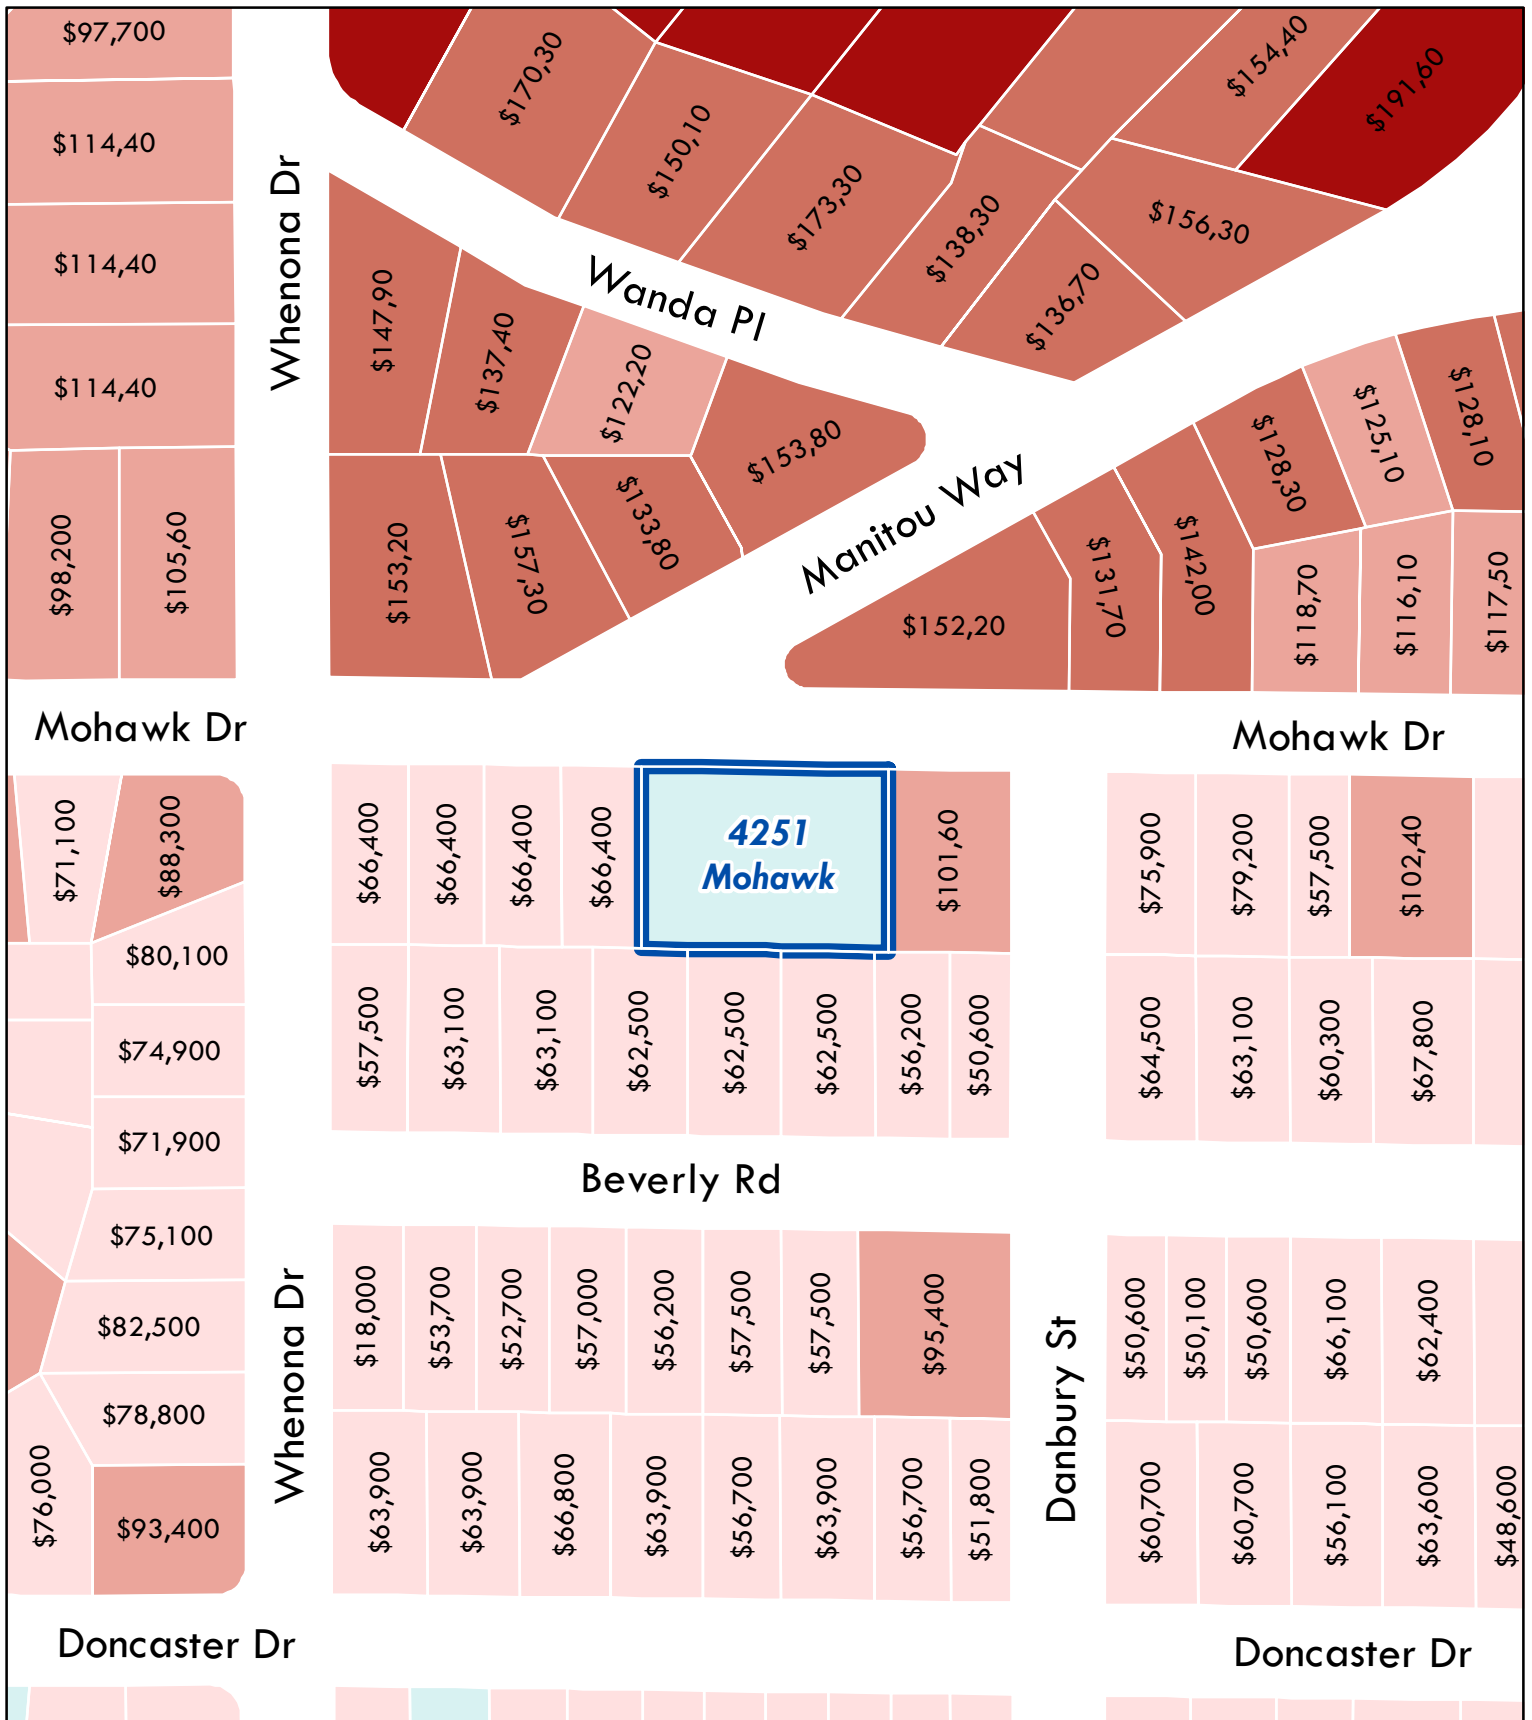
$97,700
$114,40
$114,40
$114,40
$98,200
$105,60
Whenona Dr
$170,30
$150,10
$173,30
$138,30
$154,40
$191,60
$156,30
$136,70
Wanda Pl
$147,90
$137,40
$122,20
$153,80
$153,20
$157,30
$133,80
Manitou Way
$128,30
$125,10
$128,10
$131,70
$142,00
$152,20
$118,70
$116,10
$117,50
Mohawk Dr
Mohawk Dr
$71,100
$88,300
$80,100
$74,900
$71,900
$75,100
$82,500
$78,800
$76,000
$93,400
$66,400
$66,400
$66,400
$66,400
4251 Mohawk
$101,60
$57,500
$63,100
$63,100
$62,500
$62,500
$62,500
$56,200
$50,600
$75,900
$79,200
$57,500
$102,40
$64,500
$63,100
$60,300
$67,800
Beverly Rd
Whenona Dr
$18,000
$53,700
$52,700
$57,000
$56,200
$57,500
$57,500
$95,400
$63,900
$63,900
$66,800
$63,900
$56,700
$63,900
$56,700
$51,800
Danbury St
$50,600
$50,100
$50,600
$66,100
$62,400
$60,700
$60,700
$56,100
$63,600
$48,600
Doncaster Dr
Doncaster Dr